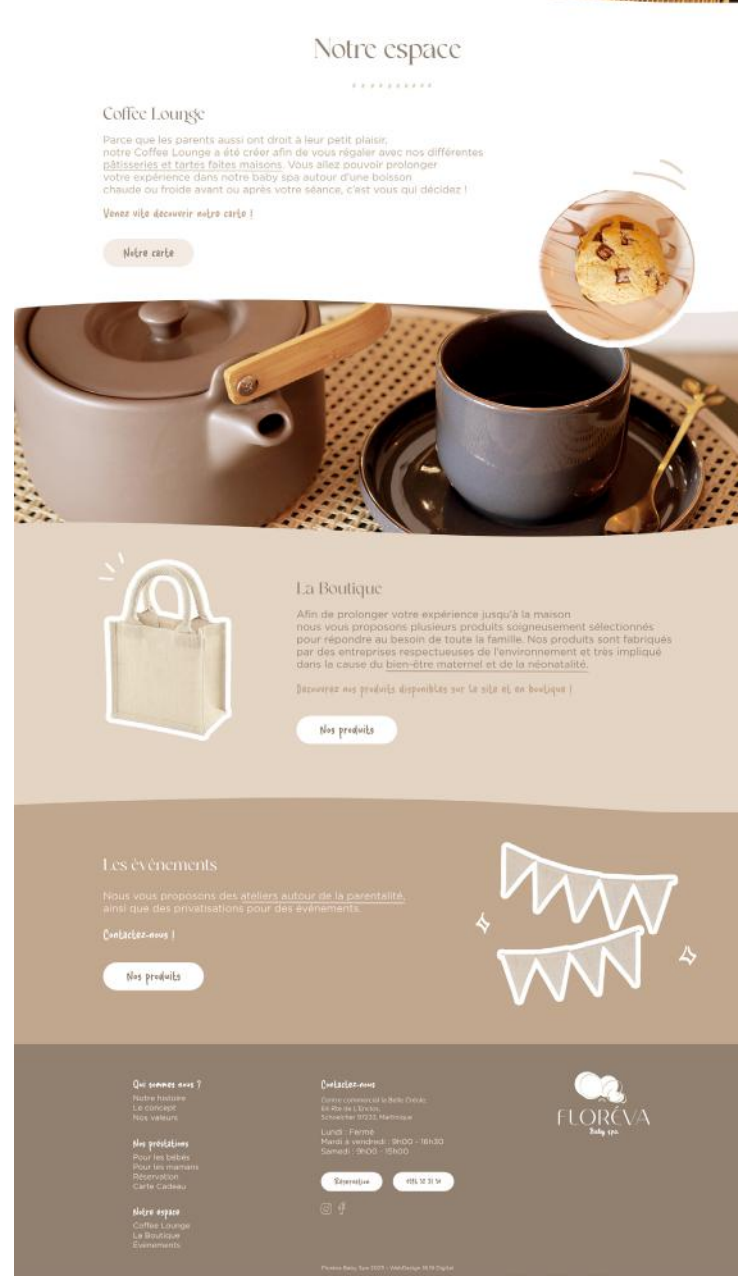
Notre espace

Coffee Lounge

Parce que les parents aussi ont droit à leur petit plaisir, notre Coffee Lounge a été créer afin de vous régaler avec nos différentes pâtisseries et tartes faites maisons. Vous allez pouvoir prolonger votre expérience dans notre baby spa autour d'une boisson chaude ou froide avant ou après votre séance, c'est vous qui décidez !

Venez vite découvrir notre carte !

Notre carte

La Boutique

Afin de prolonger votre expérience jusqu'à la maison nous vous proposons plusieurs produits soigneusement sélectionnés pour répondre au besoin de toute la famille. Nos produits sont fabriqués par des entreprises respectueuses de l'environnement et très impliqué dans la cause du bien-être maternel et de la néonatalité.

Découvrez nos produits disponibles sur le site et en boutique !

Nos produits

Les événements

Nous vous proposons des ateliers autour de la parentalité, ainsi que des privatisations pour des événements.

Contactez-nous !

Nos produits

Qui sommes nous ?
Notre histoire
Le concept
Nos valeurs

Nos prestations
Pour les bébés
Pour les mamans
Réservation
Carte Cadeau

Notre espace
Coffee Lounge
La Boutique
Evénements

Contactez-nous
Centre commercial la Belle Etoile
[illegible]
Schoelcher 97233, Martinique

Lundi : Fermé
Mardi à vendredi : 9h00 - 18h30
Samedi : 9h00 - 15h00

Réservation
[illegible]

FLORÉVA
Baby spa

Floréva Baby Spa 2021 - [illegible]